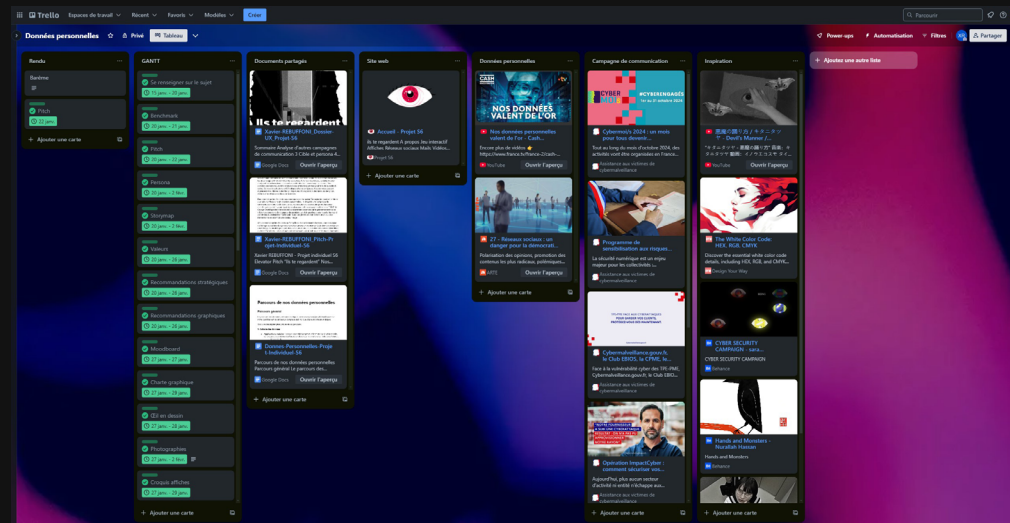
Trello Espaces de travail Récent Favoris Modèles Créer

Parcourir

Données personnelles Privé Tableau

Power-ups Automatisation Filtres Partager

Rendu

Bonfime

Pitch
22 janv.

+ Ajouter une carte

GANTT

Se renseigner sur le sujet
15 janv. - 20 janv.

Benchmark
20 janv. - 21 janv.

Pitch
20 janv. - 22 janv.

Persona
20 janv. - 2 févr.

Storymap
20 janv. - 2 févr.

Valeurs
20 janv. - 24 janv.

Recommandations stratégiques
20 janv. - 24 janv.

Recommandations graphiques
20 janv. - 28 janv.

Moodboard
27 janv. - 27 janv.

Charte graphique
27 janv. - 28 janv.

Ill en dessin
27 janv. - 28 janv.

Photographies
27 janv. - 2 févr.

Croquis affiches
27 janv. - 28 janv.

+ Ajouter une carte

Documents partagés

Xavier-REBUFFONI_Dossier-UX_Projet-S6
Sommaire Analyse d'autres campagnes de communication 2 Cible et persona 4...
Google Docs

Xavier-REBUFFONI_Pitch-Projet-Individuel-S6
Xavier REBUFFONI - Projet individuel S6 Elevator Pitch "Ils te regardent" Nos...
Google Docs Ouvrir l'aperçu

Parcours de nos données personnelles

Donnees-Personnelles-Projet-Individuel-S6
Parcours de nos données personnelles Parcours général Le parcours des...
Google Docs Ouvrir l'aperçu

+ Ajouter une carte

Site web

Accueil - Projet S6
Ils te regardent À propos Jeu interactif Affiches Réseaux sociaux Mails Vidéos...
Projet S6

+ Ajouter une carte

Données personnelles

NOS DONNÉES VALENT DE L'OR

Nos données personnelles valent de l'or - Cash...
Encore plus de vidéos 👉 https://www.france.tv/france-2/cash-...
YouTube Ouvrir l'aperçu

27 - Réseaux sociaux : un danger pour la démocrati...
Polarisation des opinions, promotion des contenus les plus radicaux, polémiques...
ARTE Ouvrir l'aperçu

+ Ajouter une carte

Campagne de communication

CYBER #CYBERENGAGÉS

Cybermois/o 2024 : un mois pour tous devenir...
Tout au long du mois d'octobre 2024, des activités sont organisées en France...
Assistance aux victimes de cybermalveillance

Programme de sensibilisation aux risques...
La sécurité numérique est un enjeu majeur pour les collectivités...
Assistance aux victimes de cybermalveillance

Cybermalveillance.gouv.fr, le Club EBIOS, la CPME, le...
Face à la vulnérabilité cyber des TPE-PME, Cybermalveillance.gouv.fr, le Club EBIOS...
Assistance aux victimes de cybermalveillance

Opération ImpactCyber : comment sécuriser vos...
Aujourd'hui, plus aucun secteur d'activité ni entité n'échappe aux...
Assistance aux victimes de cybermalveillance

+ Ajouter une carte

Inspiration

悪魔の踊り方 / キタニタツヤ - Devil's Manner /...
"キタニタツヤ「悪魔の踊り方」前曲。キタニタツヤ 動画 / よアミミエス" ...
YouTube Ouvrir l'aperçu

The White Color Code: HEX, RGB, CMYK
Discover the essential white color code details, including HEX, RGB, and CMYK...
Design Your Way

CYBER SECURITY CAMPAIGN - sara...
CYBER SECURITY CAMPAIGN
Behance

Hands and Monsters - Nuralah Hassan
Hands and Monsters
Behance

+ Ajouter une carte

+ Ajoutez une autre liste